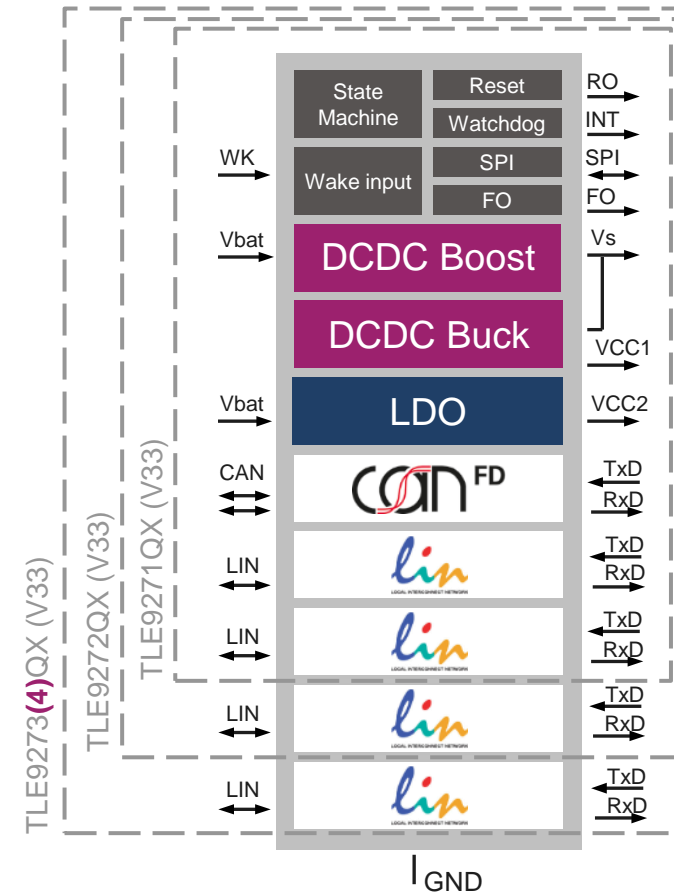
TLE9273(4)QX (V33)
TLE9272QX (V33)
TLE9271QX (V33)

State Machine
Reset
Watchdog
Wake input
SPI
FO
DCDC Boost
DCDC Buck
LDO
can FD
lin LOCAL INTERCONNECT NETWORK
lin LOCAL INTERCONNECT NETWORK
lin LOCAL INTERCONNECT NETWORK
lin LOCAL INTERCONNECT NETWORK

WK
Vbat
Vbat
CAN
LIN
LIN
LIN
LIN

RO
INT
SPI
FO
Vs
VCC1
VCC2
TxD
RxD
TxD
RxD
TxD
RxD
TxD
RxD
TxD
RxD

$I_{GND}$